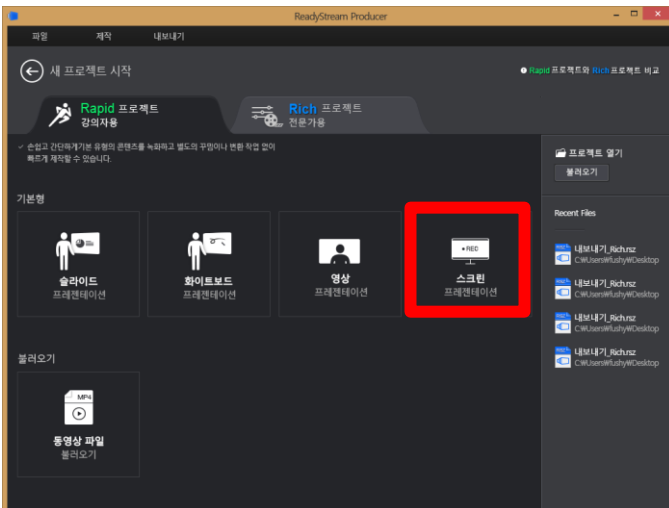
ReadyStream Producer

파일 제작 내보내기

새 프로젝트 시작

● Rapid 프로젝트와 Rich 프로젝트 비교

Rapid 프로젝트
강의자용

Rich 프로젝트
전문가용

✓ 손쉽고 간단하게 기본 유형의 콘텐츠를 녹화하고 별도의 꾸밈이나 변환 작업 없이 빠르게 제작할 수 있습니다.

기본형

슬라이드
프레젠테이션

화이트보드
프레젠테이션

영상
프레젠테이션

●REC
스크린
프레젠테이션

불러오기

MP4
동영상 파일
불러오기

프로젝트 열기
불러오기

Recent Files

내보내기_Rich.rsz
C:\Users\fushy\Desktop

내보내기_Rich.rsz
C:\Users\fushy\Desktop

내보내기_Rich.rsz
C:\Users\fushy\Desktop

내보내기_Rich.rsz
C:\Users\fushy\Desktop